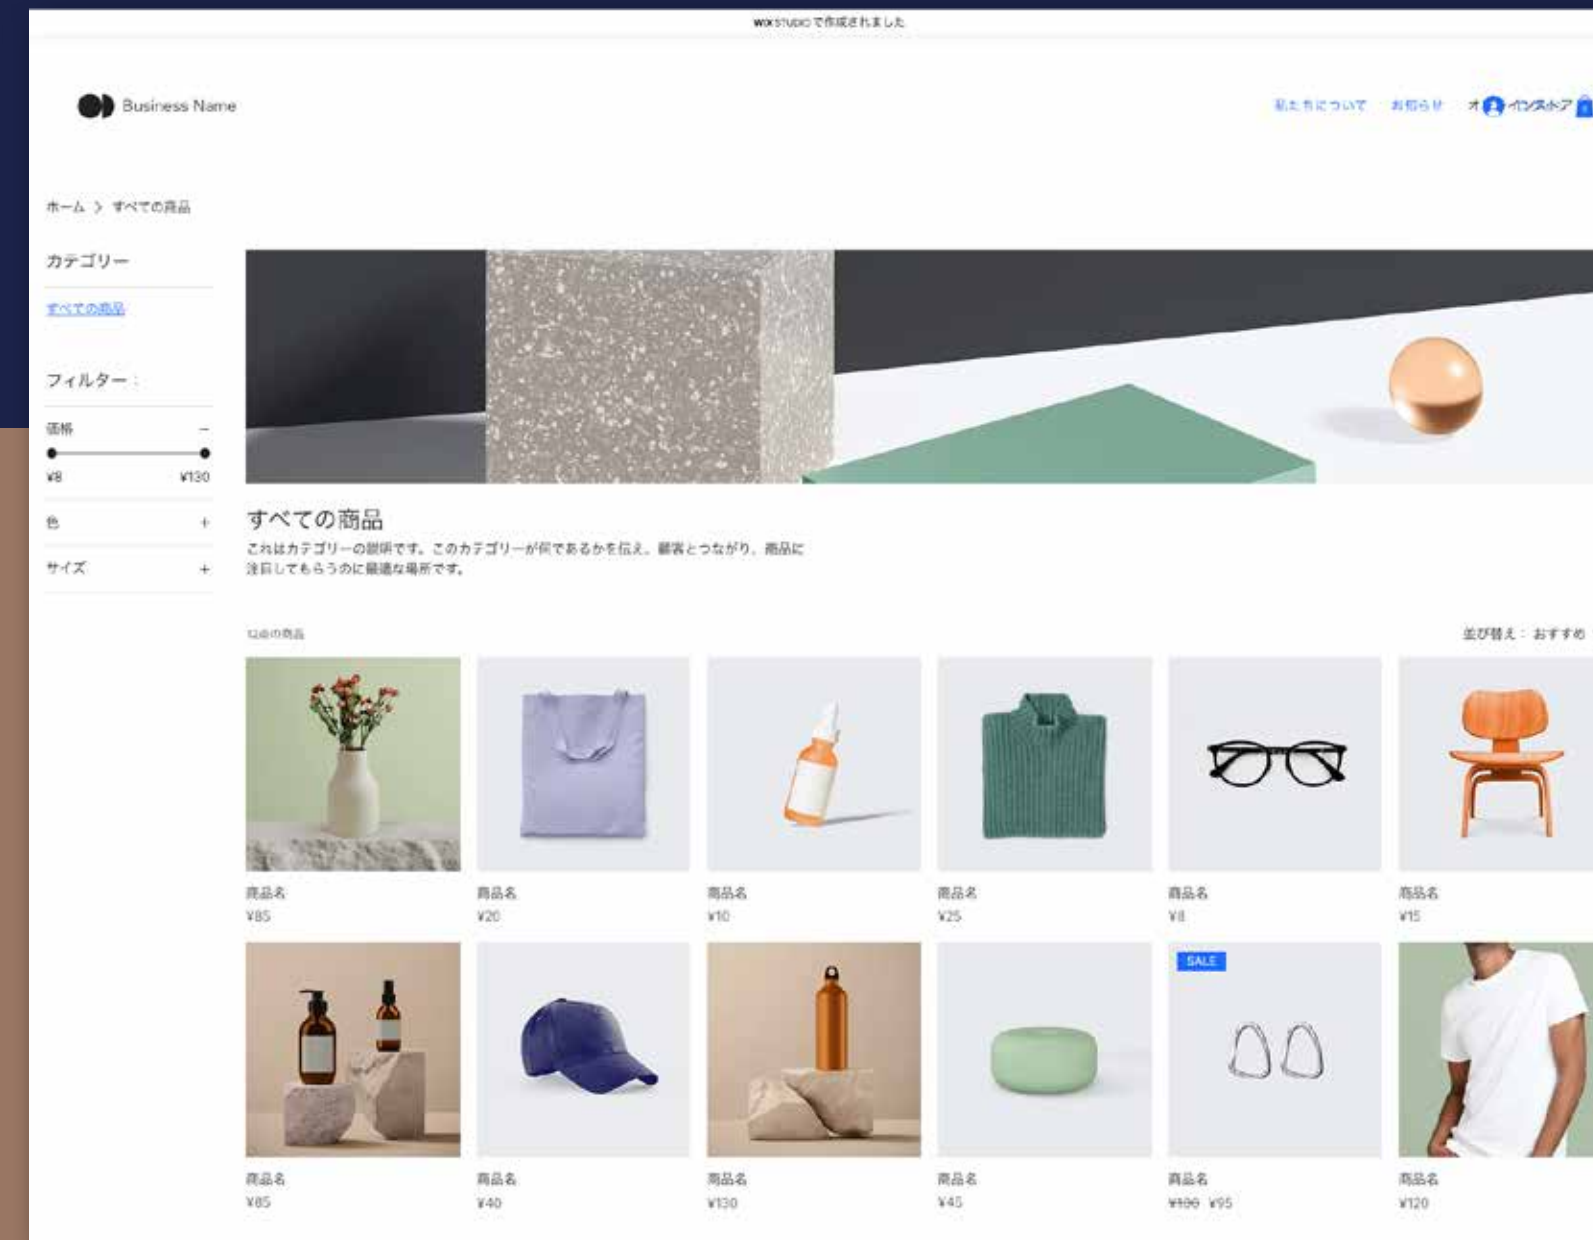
WIX STUDIO で作成されました

Business Name

私たちについて　お知らせ　オ　インストア

ホーム > すべての商品

カテゴリー

すべての商品

フィルター：

価格 −

¥8 ¥130

色 +

サイズ +

すべての商品

これはカテゴリーの説明です。このカテゴリーが何であるかを伝え、顧客とつながり、商品に注目してもらうのに最適な場所です。

12点の商品

並び替え：おすすめ

商品名
¥85

商品名
¥20

商品名
¥10

商品名
¥25

商品名
¥8

商品名
¥15

商品名
¥85

商品名
¥40

商品名
¥130

商品名
¥45

SALE
商品名
¥100 ¥95

商品名
¥120